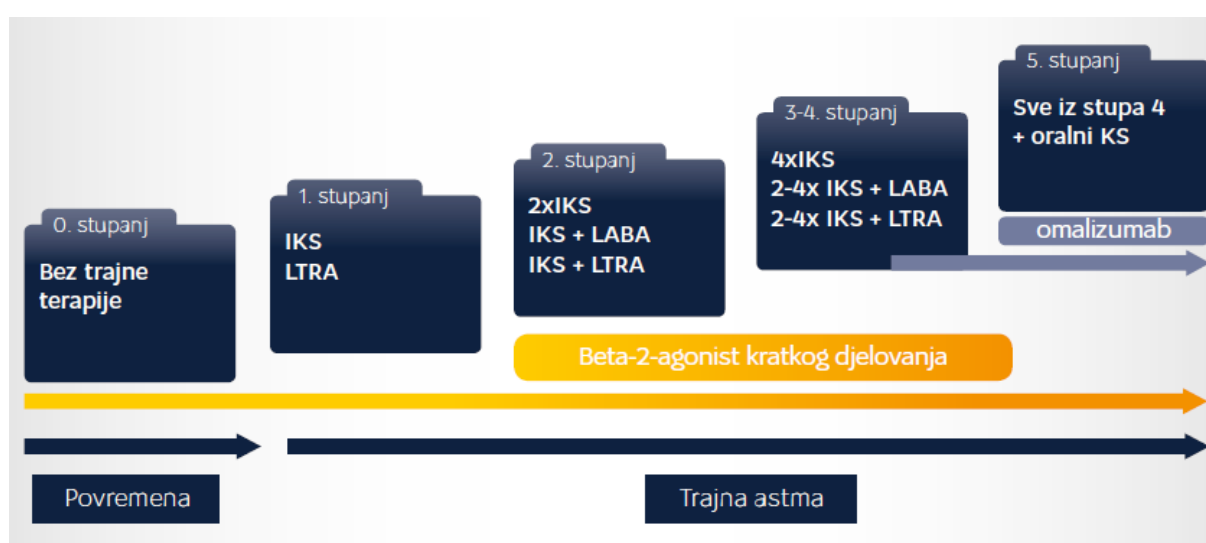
5. stupanj
Sve iz stupa 4
+ oralni KS

3-4. stupanj
4xIKS
2-4x IKS + LABA
2-4x IKS + LTRA

omalizumab

2. stupanj
2xIKS
IKS + LABA
IKS + LTRA

1. stupanj
IKS
LTRA

0. stupanj
Bez trajne terapije

Beta-2-agonist kratkog djelovanja

Povremena

Trajna astma